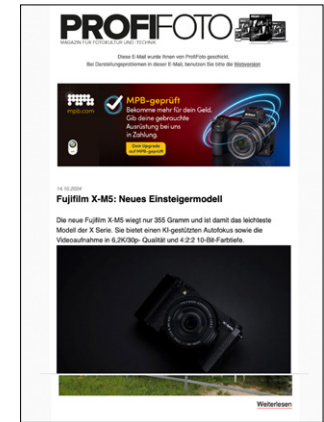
PROFIFOTO
MAGAZIN FÜR FOTOKULTUR UND TECHNIK

Diese E-Mail wurde Ihnen von ProfiFoto geschickt.
Bei Darstellungsproblemen in dieser E-Mail, benutzen Sie bitte die Webversion

mpb.com

MPB-geprüft
Bekomme mehr für dein Geld. Gib deine gebrauchte Ausrüstung bei uns in Zahlung.

Dein Upgrade auf MPB-geprüft

14.10.2024

Fujifilm X-M5: Neues Einsteigermodell

Die neue Fujifilm X-M5 wiegt nur 355 Gramm und ist damit das leichteste Modell der X Serie. Sie bietet einen KI-gestützten Autofokus sowie die Videoaufnahme in 6,2K/30p- Qualität und 4:2:2 10-Bit-Farbtiefe.

Weiterlesen